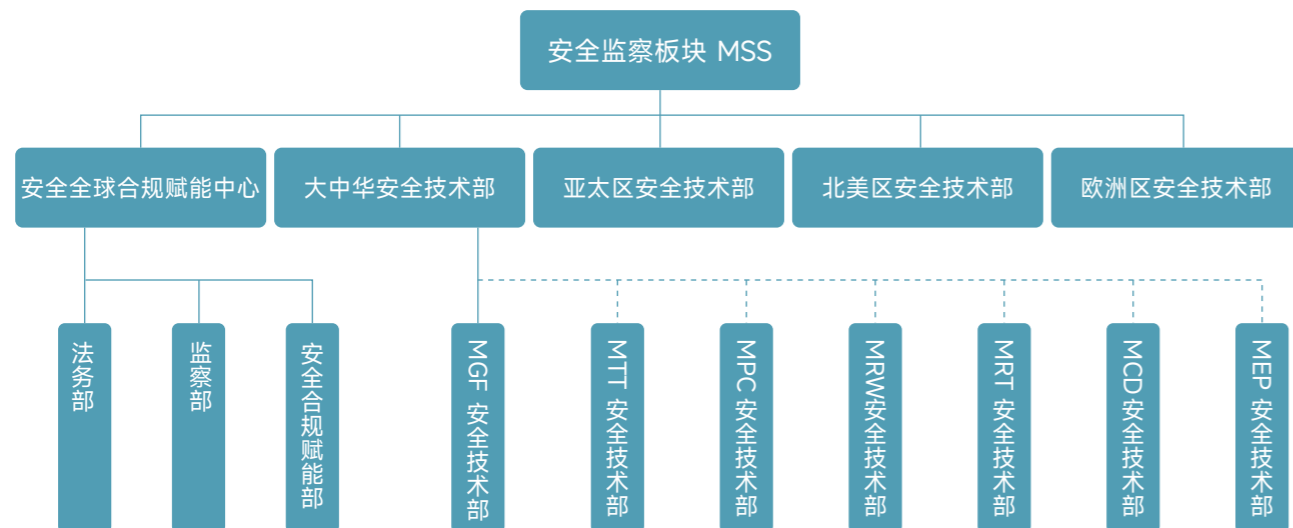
安全监察板块 MSS

安全全球合规赋能中心

大中华安全技术部

亚太区安全技术部

北美区安全技术部

欧洲区安全技术部

法务部

监察部

安全合规赋能部

MGF 安全技术部

MTT 安全技术部

MPC 安全技术部

MRW安全技术部

MRT 安全技术部

MCD 安全技术部

MEP 安全技术部